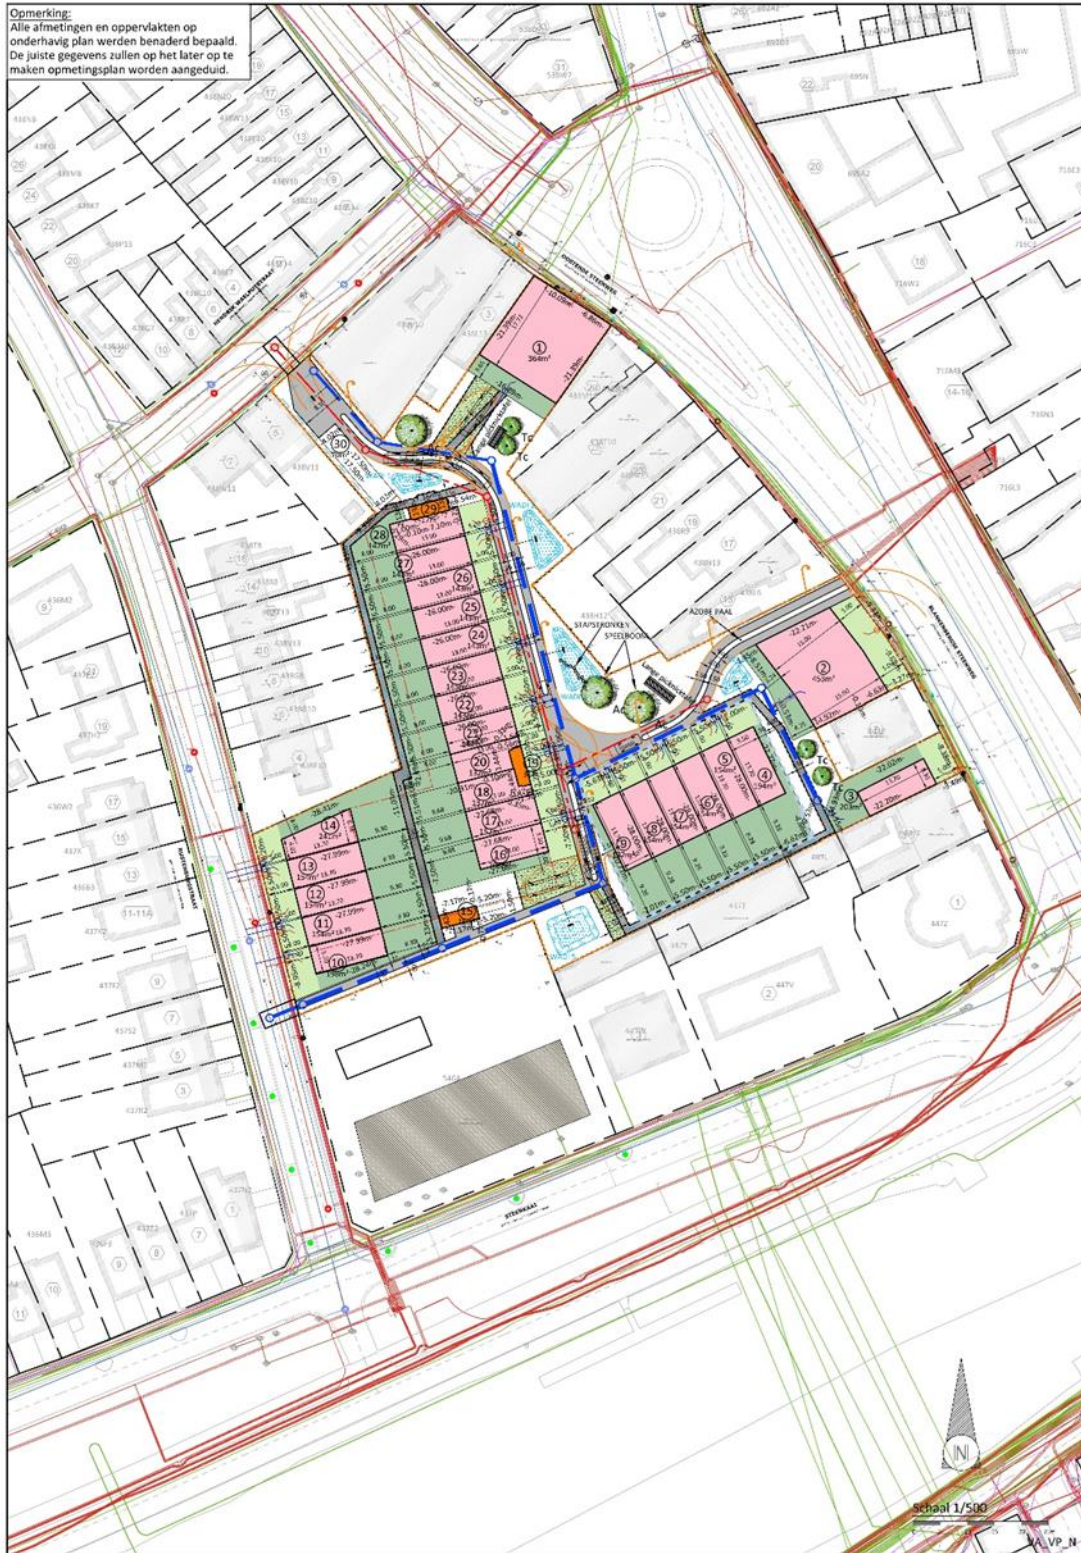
Opmerking:
Alle afmetingen en oppervlakten op onderhavig plan werden benaderd bepaald. De juiste gegevens zullen op het later op te maken opmetingsplan worden aangeduid.

① 364m²

② 458m²

③

④

⑤

⑥

⑦

⑧

⑨

⑩

⑪

⑫

⑬

⑭

⑯

⑰

⑱

⑲

⑳

㉑

㉒

㉓

㉔

㉕

㉖

㉗

㉘

㉙

㉚

STAPSTENKEY

SPEELBOOM

AZOBE PAAL

Tc

STEENKAAI

Schaal 1/500

N

VA_VP_N